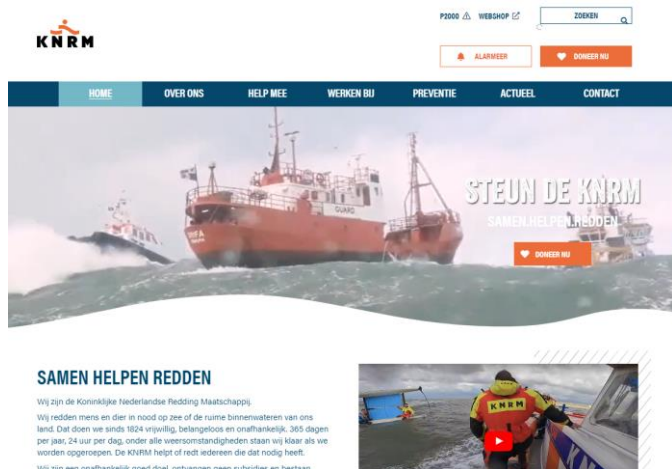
KNRM

P2000 WEBSHOP ZOEKEN

ALARMEER DONEER NU

HOME OVER ONS HELP MEE WERKEN BIJ PREVENTIE ACTUEEL CONTACT

STEUN DE KNRM

SAMEN.HELPEN.REDDEN.

DONEER NU

SAMEN HELPEN REDDEN

Wij zijn de Koninklijke Nederlandse Redding Maatschappij.

Wij redden mens en dier in nood op zee of de ruime binnenwateren van ons land. Dat doen we sinds 1824 vrijwillig, belangeloos en onafhankelijk. 365 dagen per jaar, 24 uur per dag, onder alle weersomstandigheden staan wij klaar als we worden opgeroepen. De KNRM helpt of redt iedereen die dat nodig heeft.

Wij zijn een onafhankelijk goed doel, ontvangen geen subsidies en bestaan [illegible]

KNRM